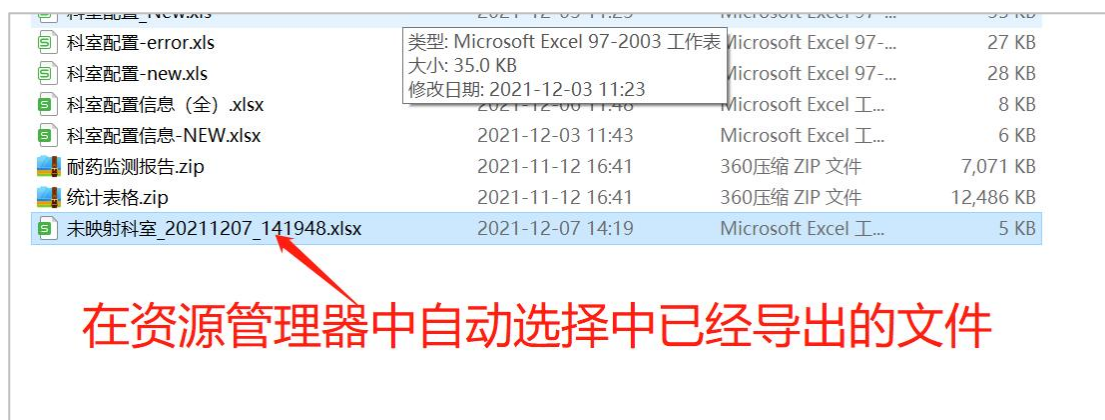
科室配置_New.xls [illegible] Microsoft Excel 97-... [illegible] KB
科室配置-error.xls Microsoft Excel 97-... 27 KB
科室配置-new.xls Microsoft Excel 97-... 28 KB
科室配置信息（全）.xlsx 2021-12-06 11:48 Microsoft Excel 工... 8 KB
科室配置信息-NEW.xlsx 2021-12-03 11:43 Microsoft Excel 工... 6 KB
耐药监测报告.zip 2021-11-12 16:41 360压缩 ZIP 文件 7,071 KB
统计表格.zip 2021-11-12 16:41 360压缩 ZIP 文件 12,486 KB
未映射科室_20211207_141948.xlsx 2021-12-07 14:19 Microsoft Excel 工... 5 KB

类型: Microsoft Excel 97-2003 工作表
大小: 35.0 KB
修改日期: 2021-12-03 11:23

在资源管理器中自动选择中已经导出的文件